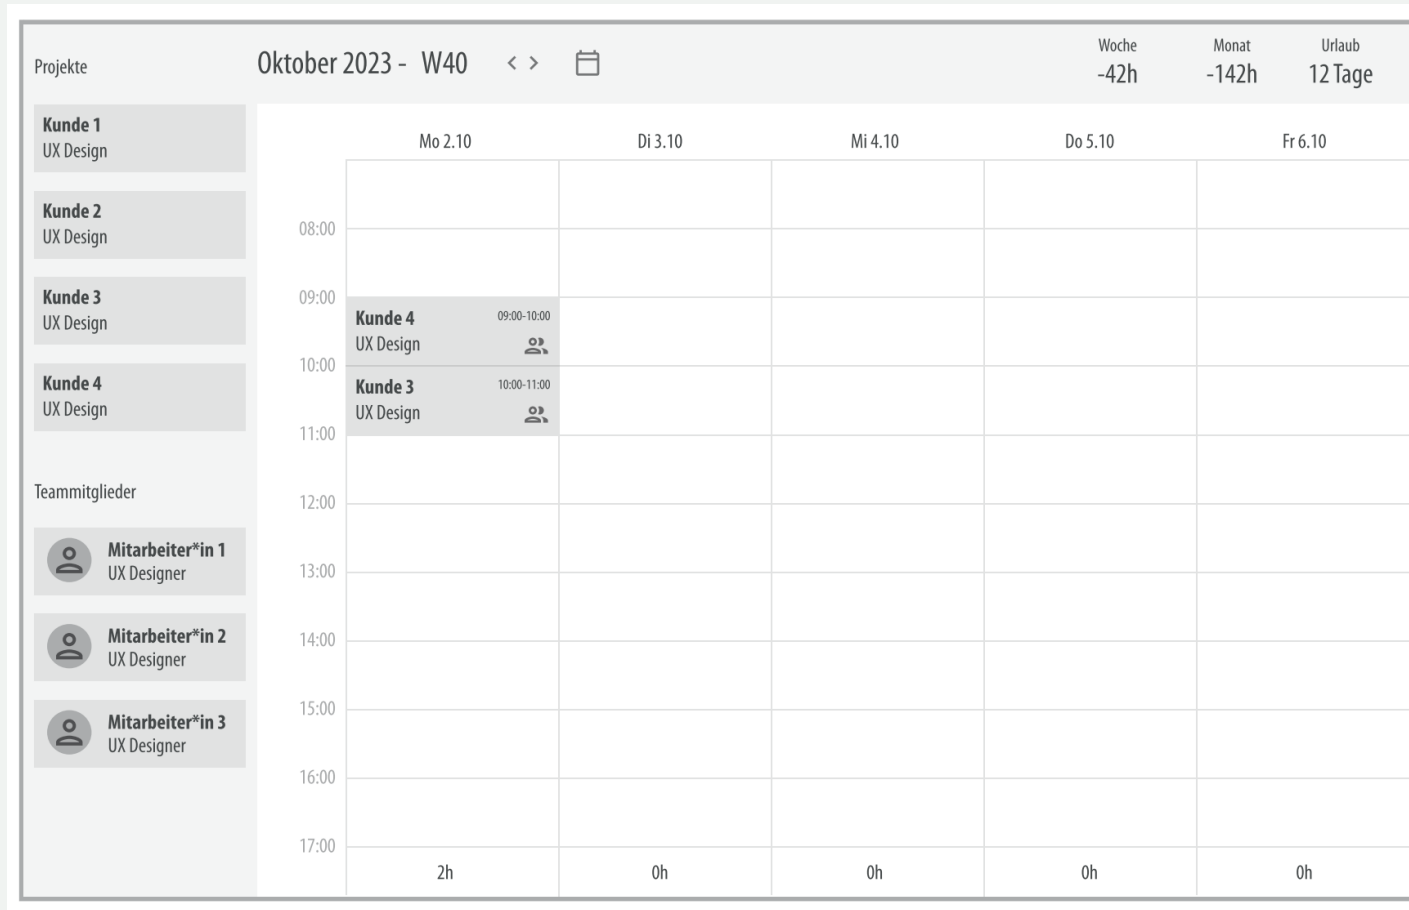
Projekte

Oktober 2023 - W40 < >

Woche
-42h

Monat
-142h

Urlaub
12 Tage

Kunde 1
UX Design

Kunde 2
UX Design

Kunde 3
UX Design

Kunde 4
UX Design

Teammitglieder

Mitarbeiter*in 1
UX Designer

Mitarbeiter*in 2
UX Designer

Mitarbeiter*in 3
UX Designer

Mo 2.10
Di 3.10
Mi 4.10
Do 5.10
Fr 6.10

08:00
09:00
10:00
11:00
12:00
13:00
14:00
15:00
16:00
17:00

Kunde 4
09:00-10:00
UX Design

Kunde 3
10:00-11:00
UX Design

| 2h | 0h | 0h | 0h | 0h |